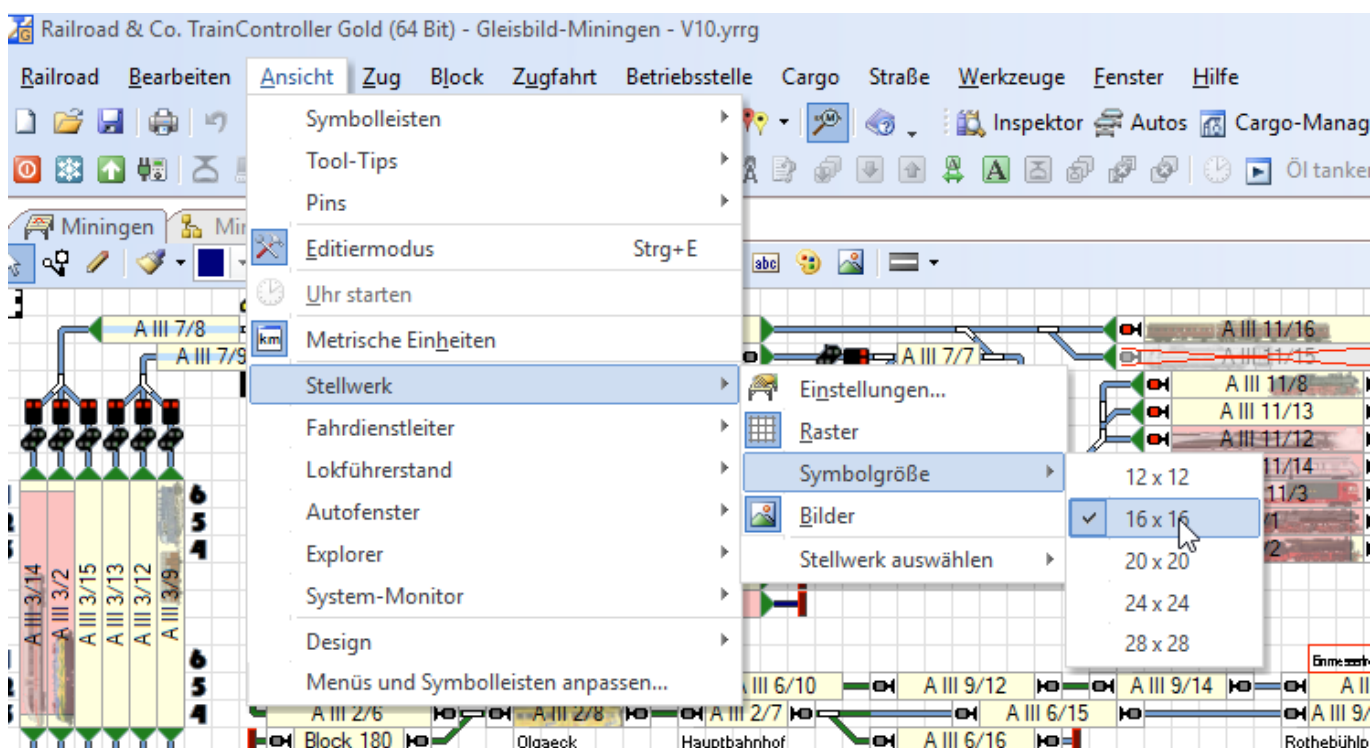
Railroad & Co. TrainController Gold (64 Bit) - Gleisbild-Miningen - V10.yrrg

Railroad Bearbeiten Ansicht Zug Block Zugfahrt Betriebsstelle Cargo Straße Werkzeuge Fenster Hilfe

Inspektor Autos Cargo-Manag

Öl tanker

Miningen Mi

Symbolleisten
Tool-Tips
Pins
Editiermodus Strg+E
Uhr starten
Metrische Einheiten
Stellwerk
Fahrdienstleiter
Lokführerstand
Autofenster
Explorer
System-Monitor
Design
Menüs und Symbolleisten anpassen...

Einstellungen...
Raster
Symbolgröße
Bilder
Stellwerk auswählen

12 x 12
16 x 16
20 x 20
24 x 24
28 x 28

A III 7/8
A III 7/9
A III 7/7
A III 11/16
A III 11/15
A III 11/8
A III 11/13
A III 11/12
11/14
11/3
A III 3/14
A III 3/2
A III 3/15
A III 3/13
A III 3/12
A III 3/9
6
5
4
6
5
4
A III 6/10
A III 9/12
A III 9/14
A III 2/6
A III 2/8
A III 2/7
A III 6/15
A III 9/
Block 180
A III 6/16
Olgaeck
Hauptbahnhof
Rothebühlp
Einmesser